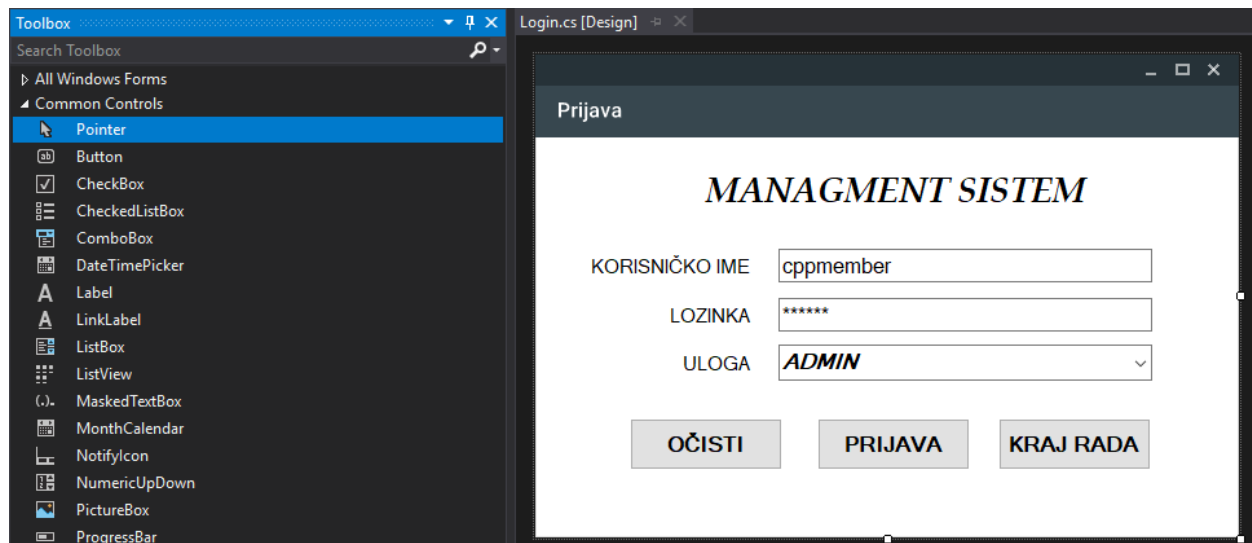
Toolbox

Search Toolbox

All Windows Forms
Common Controls
Pointer
Button
CheckBox
CheckedListBox
ComboBox
DateTimePicker
Label
LinkLabel
ListBox
ListView
MaskedTextBox
MonthCalendar
NotifyIcon
NumericUpDown
PictureBox
ProgressBar

Login.cs [Design]

Prijava

MANAGMENT SISTEM

KORISNIČKO IME cppmember
LOZINKA ******
ULOGA ADMIN

OČISTI PRIJAVA KRAJ RADA